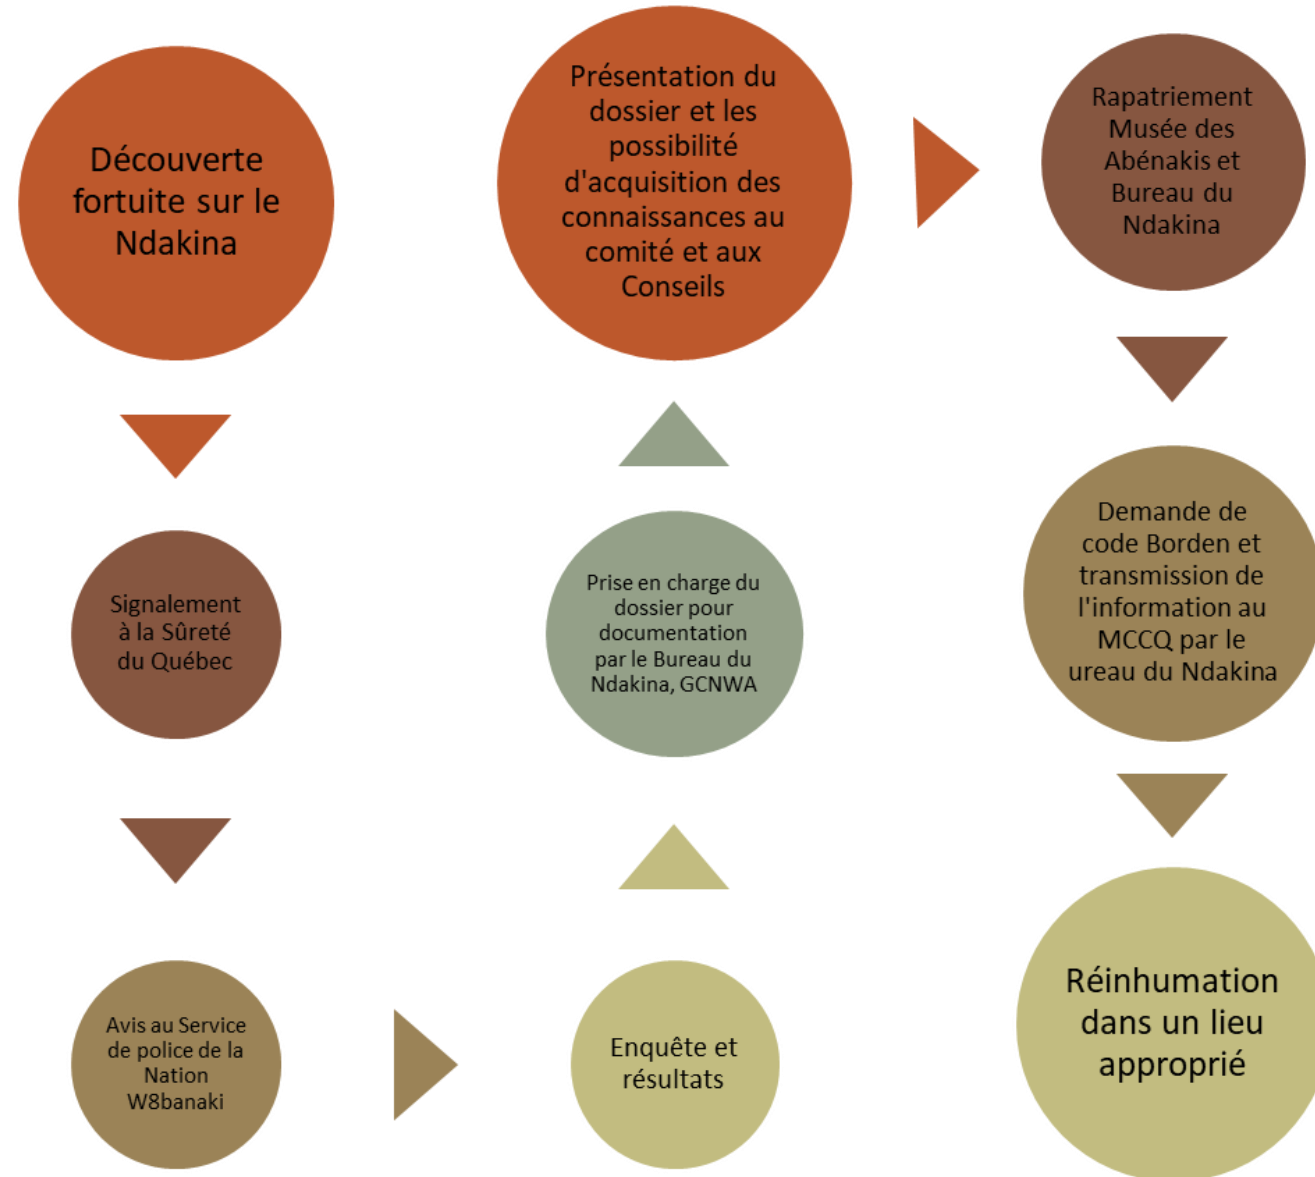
Découverte fortuite sur le Ndakina

Signalement à la Sûreté du Québec

Avis au Service de police de la Nation W8banaki

Enquête et résultats

Prise en charge du dossier pour documentation par le Bureau du Ndakina, GCNWA

Présentation du dossier et les possibilité d'acquisition des connaissances au comité et aux Conseils

Rapatriement Musée des Abénakis et Bureau du Ndakina

Demande de code Borden et transmission de l'information au MCCQ par le ureau du Ndakina

Réinhumation dans un lieu approprié